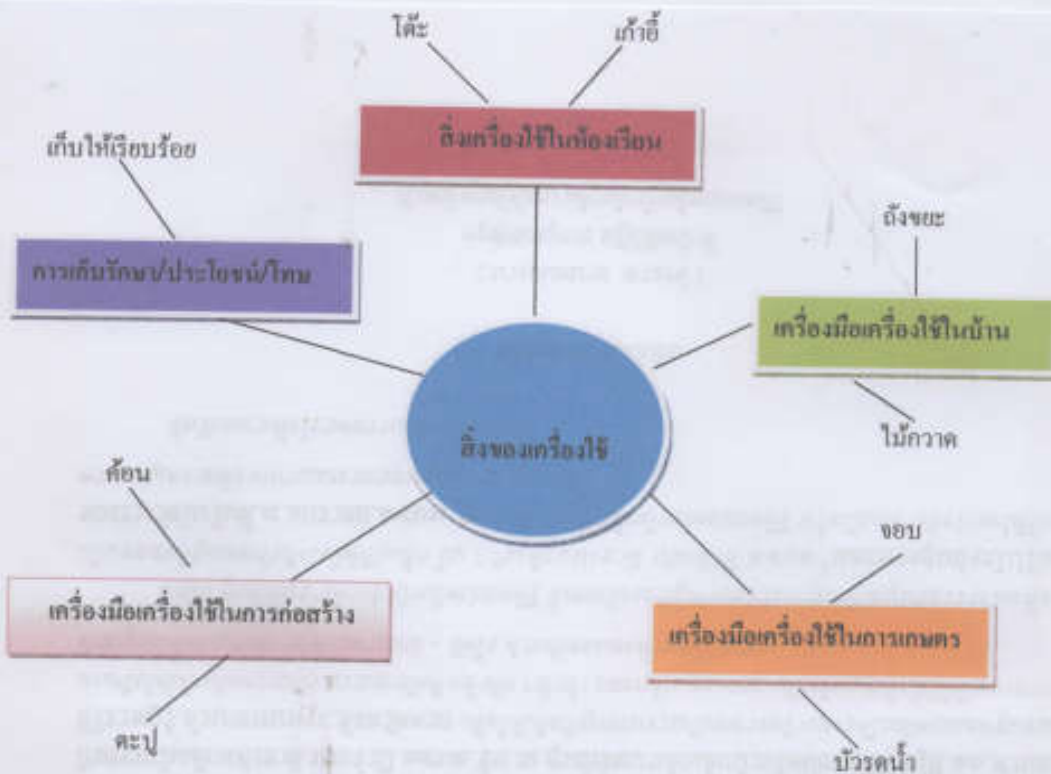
โต๊ะ

เก้าอี้

สิ่งเครื่องใช้ในห้องเรียน

เก็บให้เรียบร้อย

การเก็บรักษา/ประโยชน์/โทษ

ถังขยะ

เครื่องมือเครื่องใช้ในบ้าน

ไม้กวาด

สิ่งของเครื่องใช้

ค้อน

เครื่องมือเครื่องใช้ในการก่อสร้าง

ตะปู

จอบ

เครื่องมือเครื่องใช้ในการเกษตร

บัวรดน้ำ